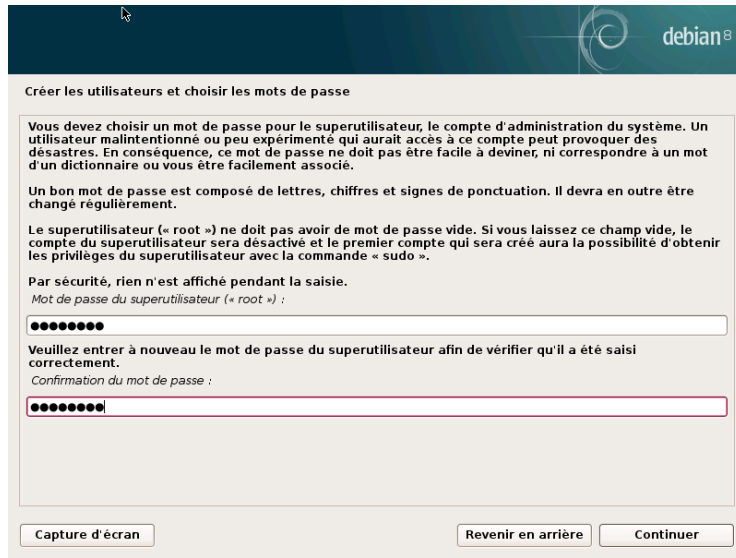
debian8

Créer les utilisateurs et choisir les mots de passe

Vous devez choisir un mot de passe pour le superutilisateur, le compte d'administration du système. Un utilisateur malintentionné ou peu expérimenté qui aurait accès à ce compte peut provoquer des désastres. En conséquence, ce mot de passe ne doit pas être facile à deviner, ni correspondre à un mot d'un dictionnaire ou vous être facilement associé.

Un bon mot de passe est composé de lettres, chiffres et signes de ponctuation. Il devra en outre être changé régulièrement.

Le superutilisateur (« root ») ne doit pas avoir de mot de passe vide. Si vous laissez ce champ vide, le compte du superutilisateur sera désactivé et le premier compte qui sera créé aura la possibilité d'obtenir les privilèges du superutilisateur avec la commande « sudo ».

Par sécurité, rien n'est affiché pendant la saisie.

Mot de passe du superutilisateur (« root ») :

●●●●●●●●

Veuillez entrer à nouveau le mot de passe du superutilisateur afin de vérifier qu'il a été saisi correctement.

Confirmation du mot de passe :

●●●●●●●●

Capture d'écran

Revenir en arrière

Continuer